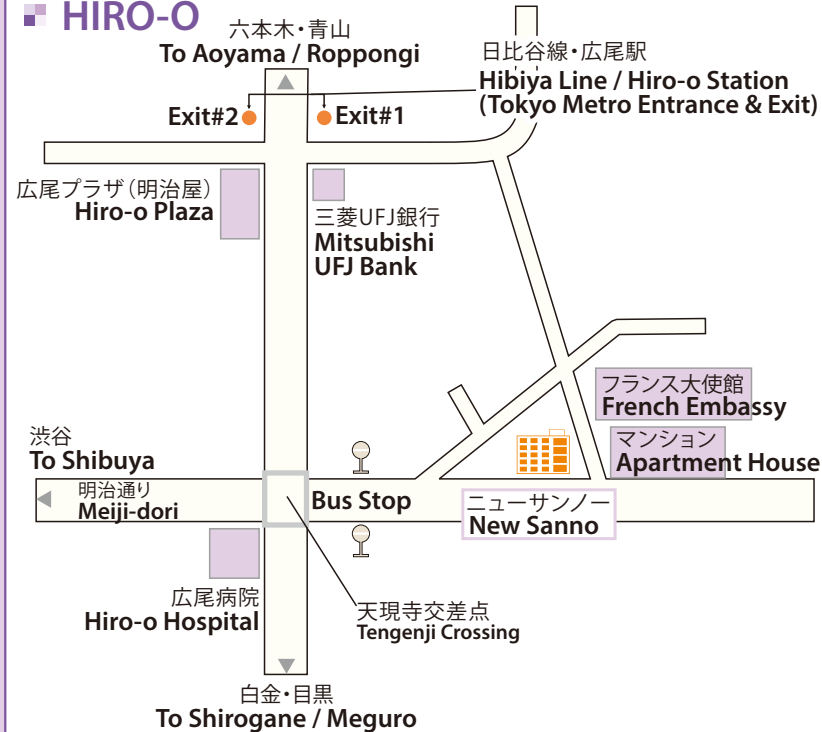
HIRO-O

六本木・青山
To Aoyama / Roppongi

日比谷線・広尾駅
Hibiya Line / Hiro-o Station
(Tokyo Metro Entrance & Exit)

Exit#2
Exit#1

広尾プラザ（明治屋）
Hiro-o Plaza

三菱UFJ銀行
Mitsubishi
UFJ Bank

フランス大使館
French Embassy

マンション
Apartment House

渋谷
To Shibuya

明治通り
Meiji-dori

Bus Stop

ニューサンノー
New Sanno

広尾病院
Hiro-o Hospital

天現寺交差点
Tengenji Crossing

白金・目黒
To Shirogane / Meguro